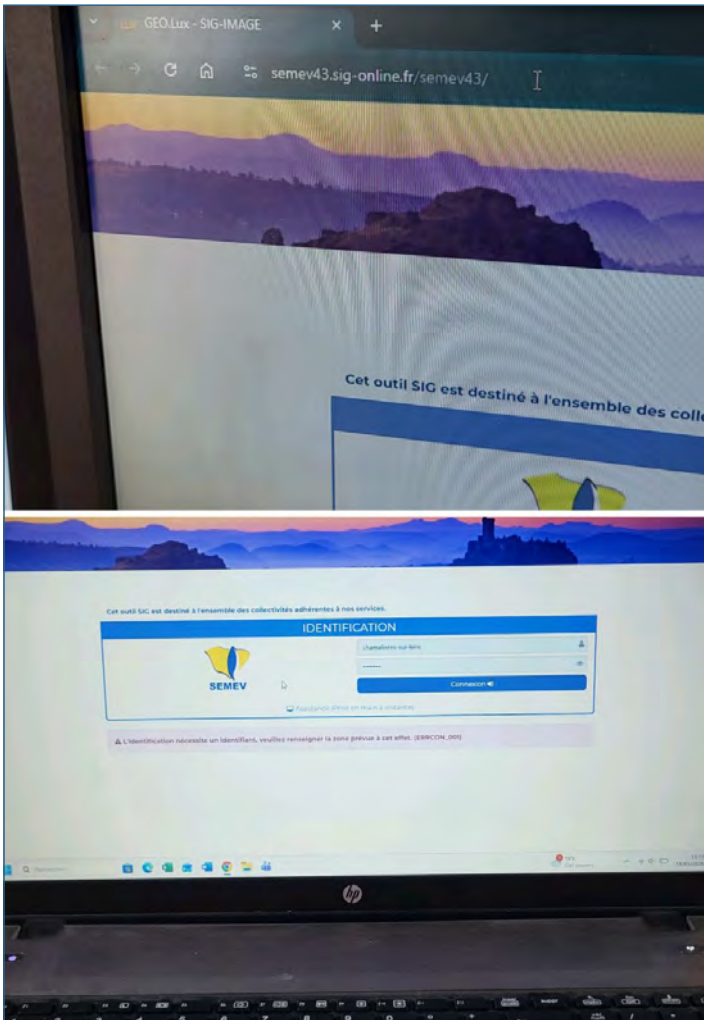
GEO.Lux - SIG-IMAGE

semev43.sig-online.fr/semev43/

Cet outil SIG est destiné à l'ensemble des colle

Cet outil SIG est destiné à l'ensemble des collectivités adhérentes à nos services.

IDENTIFICATION

SEMEV

chamalieres-sur-loire

Connexion

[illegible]

L'identification nécessite un identifiant, veuillez renseigner la zone prévue à cet effet. (ERRCON_001)

hp